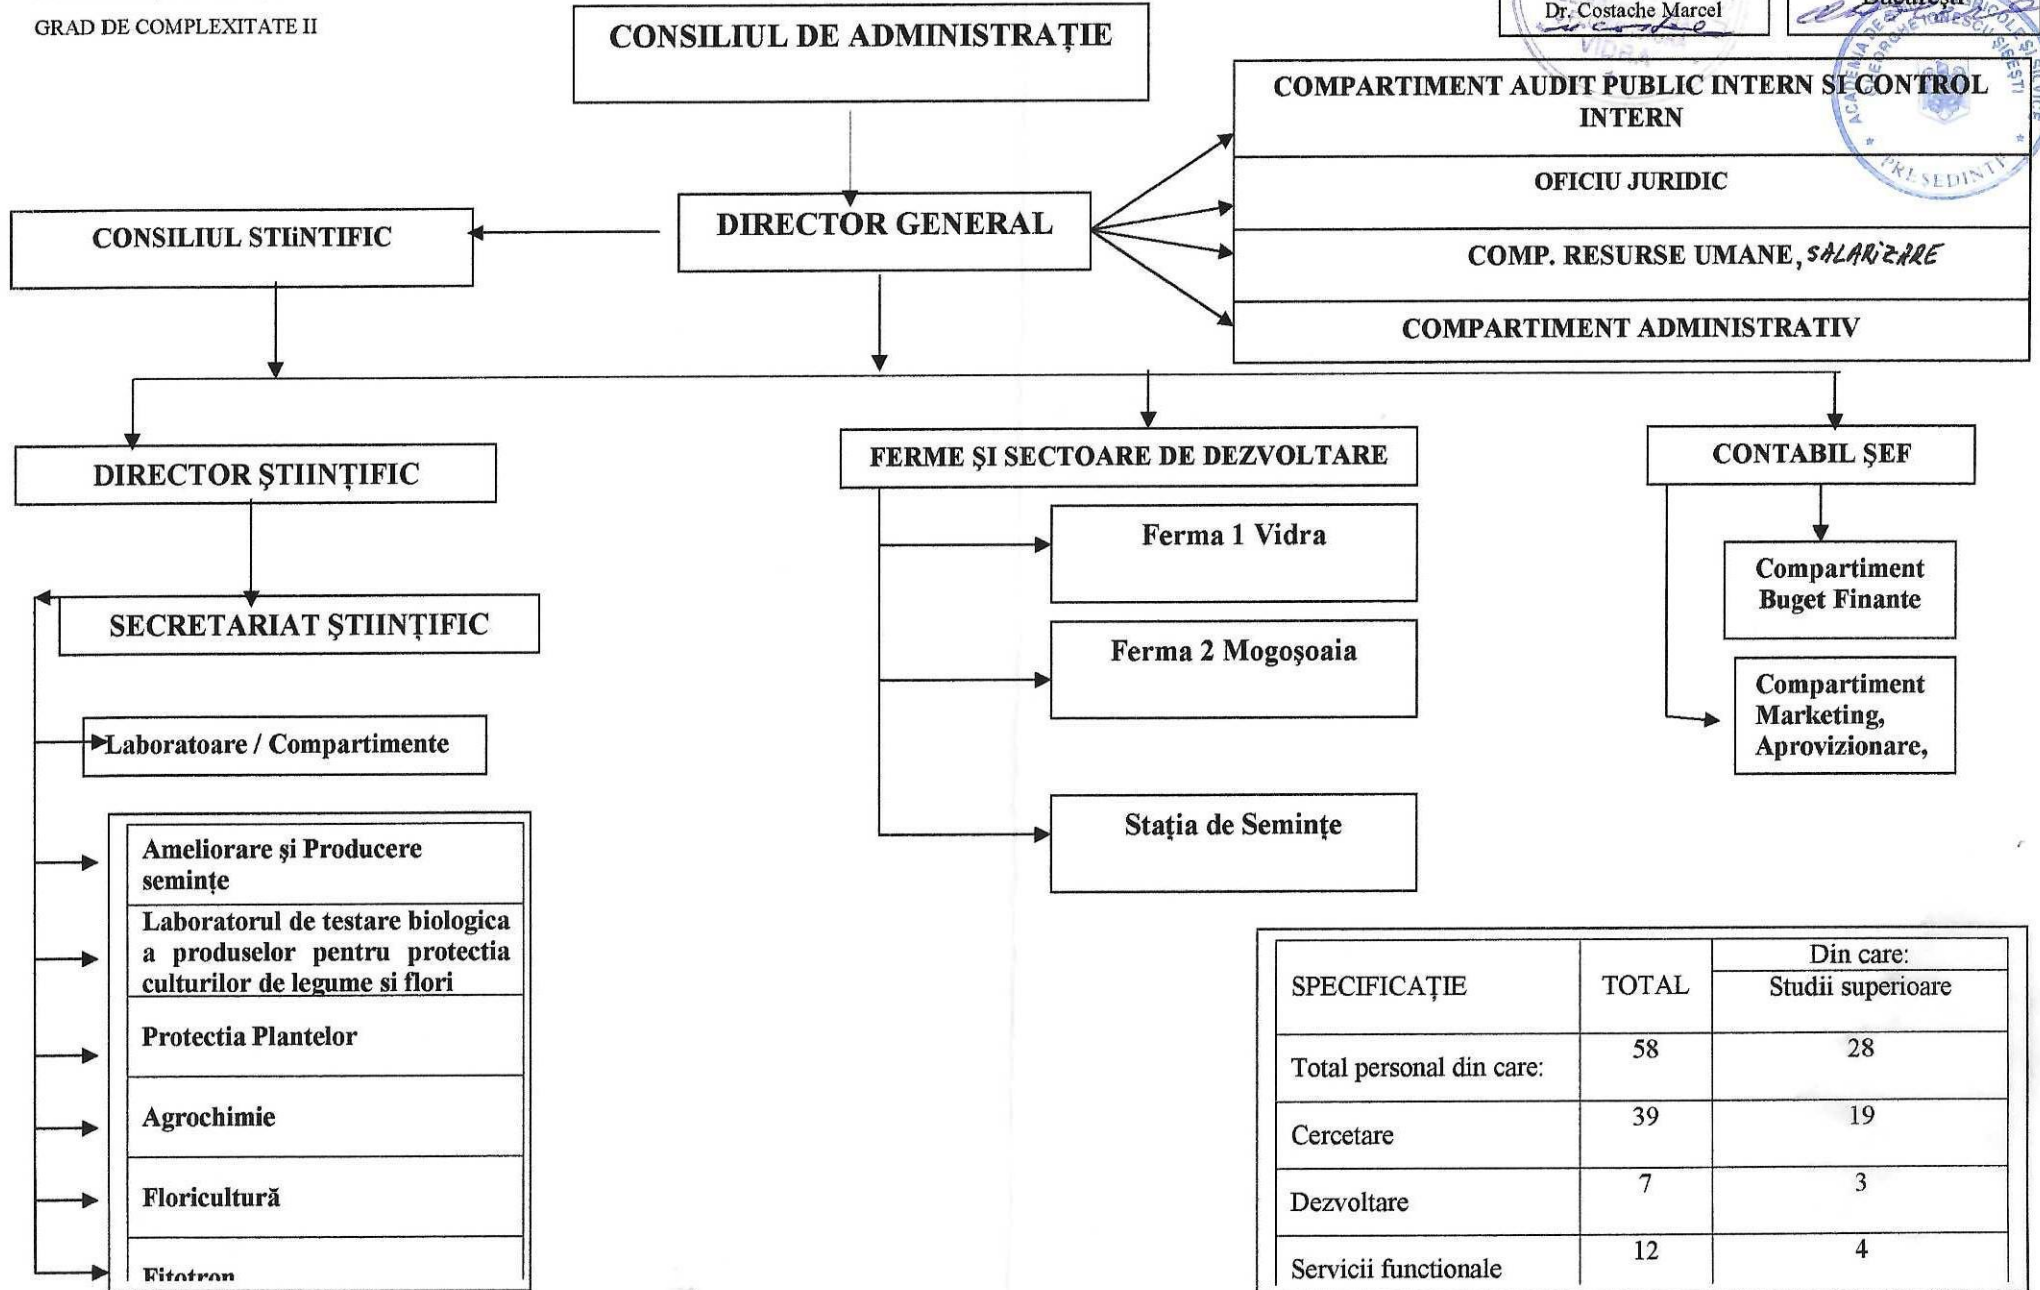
GRAD DE COMPLEXITATE II

CONSILIUL DE ADMINISTRAȚIE

Dr. Costache Marcel

VIDRA

ACADEMIA DE ȘTIINȚE AGRICOLE ȘI SILVICE GHEORGHE IONESCU ȘIȘEȘTI PREȘEDINTE

COMPARTIMENT AUDIT PUBLIC INTERN SI CONTROL INTERN

OFICIU JURIDIC

COMP. RESURSE UMANE, SALARIZARE

COMPARTIMENT ADMINISTRATIV

CONSILIUL STIINTIFIC

DIRECTOR GENERAL

DIRECTOR ȘTIINȚIFIC

FERME ȘI SECTOARE DE DEZVOLTARE

CONTABIL ȘEF

Ferma 1 Vidra

Compartiment Buget Finante

SECRETARIAT ȘTIINȚIFIC

Ferma 2 Mogoșoaia

Compartiment Marketing, Aprovizionare,

Laboratoare / Compartimente

Ameliorare și Producere semințe

Laboratorul de testare biologica a produselor pentru protectia culturilor de legume si flori

Protectia Plantelor

Agrochimie

Floricultură

Fitotron

Stația de Semințe

| SPECIFICAȚIE | TOTAL | Din care: Studii superioare |
|---|---|---|
| Total personal din care: | 58 | 28 |
| Cercetare | 39 | 19 |
| Dezvoltare | 7 | 3 |
| Servicii functionale | 12 | 4 |